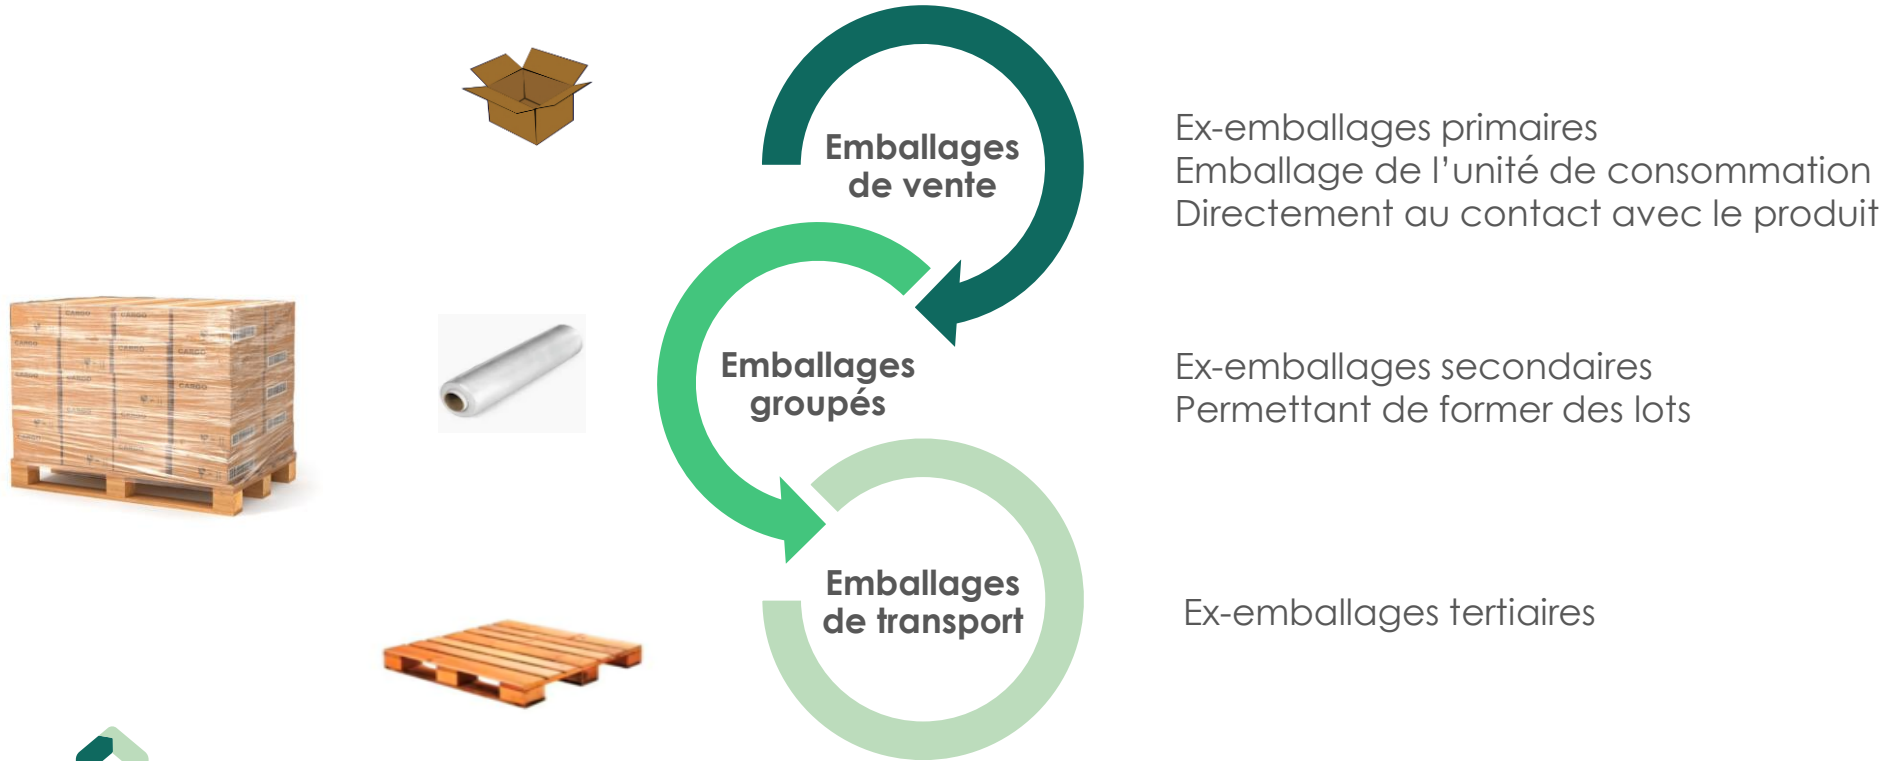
Emballages de vente

Ex-emballages primaires
Emballage de l’unité de consommation
Directement au contact avec le produit

Emballages groupés

Ex-emballages secondaires
Permettant de former des lots

Emballages de transport

Ex-emballages tertiaires